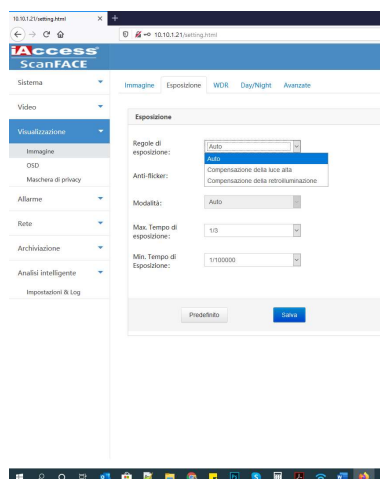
10.10.1.21/setting.html ×
+
10.10.1.21/setting.html

iAccess
ScanFACE

Sistema
Video
Visualizzazione
Immagine
OSD
Maschera di privacy
Allarme
Rete
Archiviazione
Analisi intelligente
Impostazioni & Log

Immagine Esposizione WDR Day/Night Avanzate

Esposizione

Regole di esposizione: Auto
Auto
Compensazione della luce alta
Compensazione della retroilluminazione

Anti-flicker:

Modalità: Auto

Max. Tempo di esposizione: 1/3

Min. Tempo di Esposizione: 1/100000

Predefinito Salva